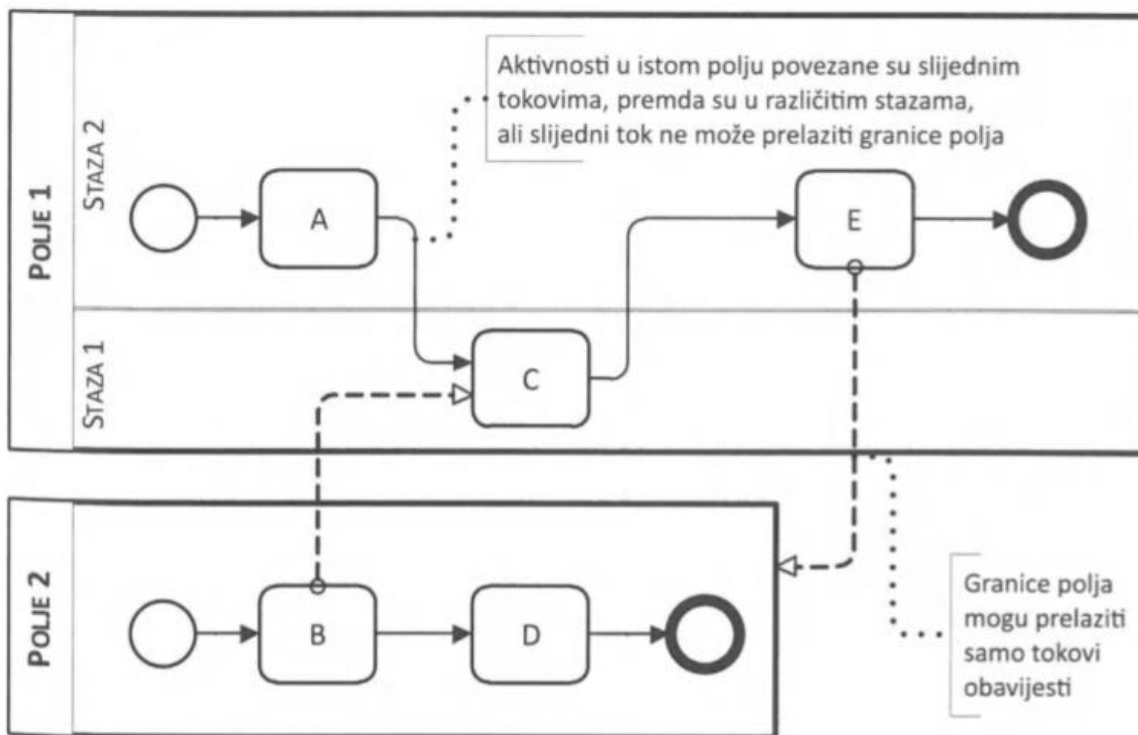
Aktivnosti u istom polju povezane su slijednim tokovima, premda su u različitim stazama, ali slijedni tok ne može prelaziti granice polja

POLJE 1

STAZA 2

A

E

STAZA 1

C

POLJE 2

B

D

Granice polja mogu prelaziti samo tokovi obavijesti